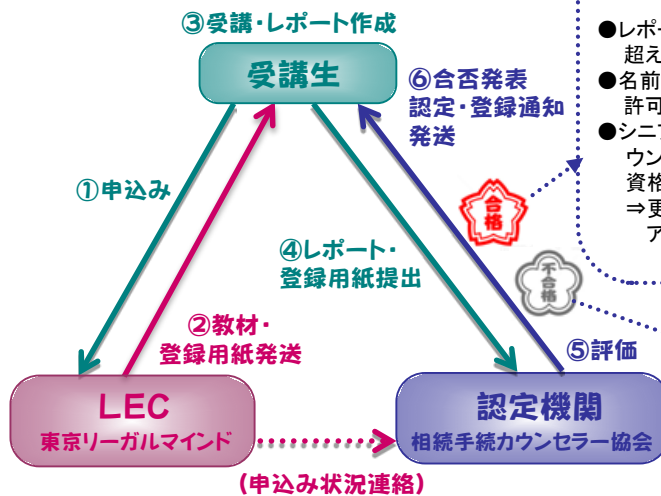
③受講・レポート作成

受講生

⑥合否発表
認定・登録通知
発送

●レポー
超え
●名前
許可
●シニ
ウン
資格
⇒更
ア

①申込み

④レポート・
登録用紙提出

合格

不合格

②教材・
登録用紙発送

⑤評価

LEC
東京リーガルマインド

認定機関
相続手続カウンセラー協会

（申込み状況連絡）